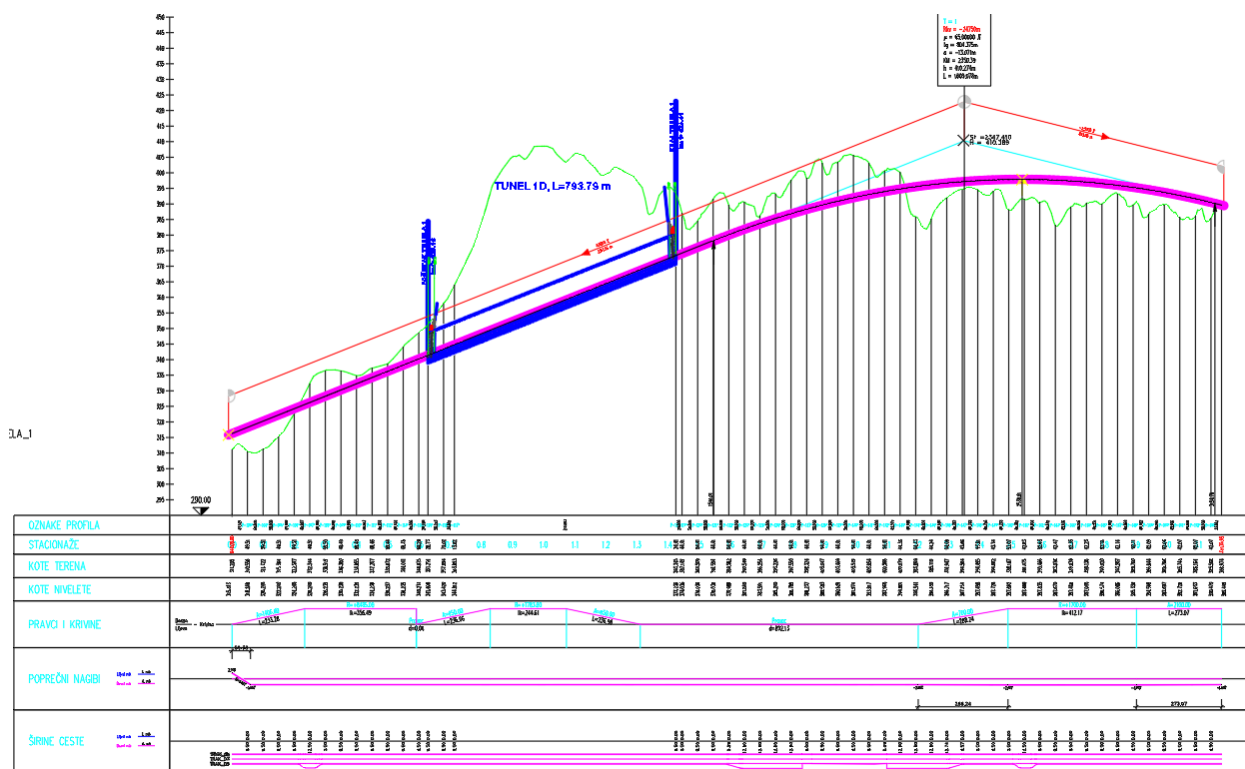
450
445
440
435
430
425
420
415
410
405
400
395
390
385
380
375
370
365
360
355
350
345
340
335
330
325
320
315
310
305
300
295

TUNEL 1D, L=793.79 m

$S^{\circ}$ = 2547.410
H = 410.289

T = 1
L = 1609.678m

DLA_1

290.00

OZNAKE PROFILA
STACIONAŽE
KOTE TERENA
KOTE NIVELETE
PRAVCI I KRIVINE
POPREČNI NAGIBI
ŠIRINE CESTE

0.8
0.9
1.0
1.1
1.2
1.3
1.4

R=256.49
R=244.61
R=412.17
L=273.07
L=251.26
L=256.56
L=269.24
d=852.15

269.24
273.07